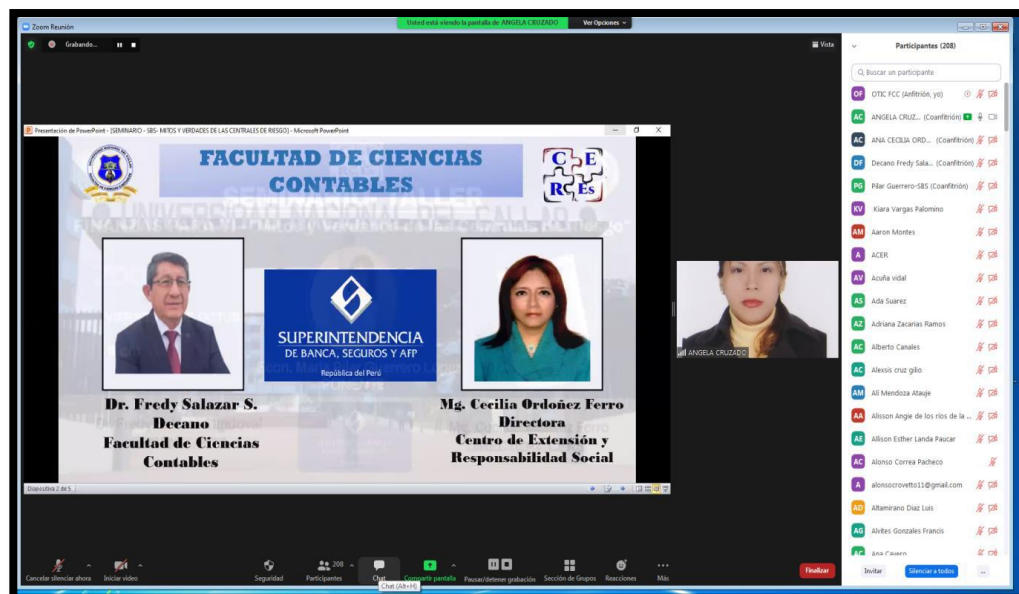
Zoom Reunión

Usted está viendo la pantalla de ANGELA CRUZADO

Ver Opciones

Grabando...

Vista

Presentación de PowerPoint - [SEMINARIO - SBS- MITOS Y VERDADES DE LAS CENTRALES DE RIESGO] - Microsoft PowerPoint

FACULTAD DE CIENCIAS CONTABLES

C E
R Es

SUPERINTENDENCIA
DE BANCA, SEGUROS Y AFP
República del Perú

Dr. Fredy Salazar S.
Decano
Facultad de Ciencias Contables

Mg. Cecilia Ordoñez Ferro
Directora
Centro de Extensión y Responsabilidad Social

Diapositiva 2 de 5

ANGELA CRUZADO

Participantes (208)

Buscar un participante

OF OTIC FCC (Anfitrión, yo)
AC ANGELA CRUZ... (Coanfitrión)
AC ANA CECILIA ORD... (Coanfitrión)
DF Decano Fredy Sala... (Coanfitrión)
PG Pilar Guerrero-SBS (Coanfitrión)
KV Kiara Vargas Palomino
AM Aaron Montes
A ACER
AV Acuña vidal
AS Ada Suarez
AZ Adriana Zacarias Ramos
AC Alberto Canales
AC Alexsis cruz gilio
AM Ali Mendoza Atauje
AA Alisson Angie de los rios de la ...
AE Allison Esther Landa Paucar
AC Alonso Correa Pacheco
A alonsocrovetto11@gmail.com
AD Altamirano Diaz Luis
AG Alvites Gonzales Francis
AC Ana Cavero

Invitar
Silenciar a todos
...

Cancelar silenciar ahora
Iniciar video
Seguridad
208
Participantes
Chat
Chat (Alt+H)
Compartir pantalla
Pausar/detener grabación
Sección de Grupos
Reacciones
Más
Finalizar